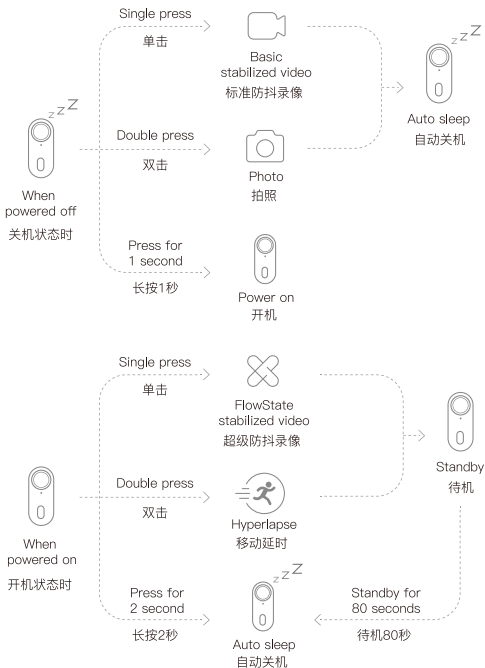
When powered off
关机状态时

Single press
单击

Basic stabilized video
标准防抖录像

Double press
双击

Photo
拍照

Auto sleep
自动关机

Press for 1 second
长按1秒

Power on
开机

When powered on
开机状态时

Single press
单击

FlowState stabilized video
超级防抖录像

Double press
双击

Hyperlapse
移动延时

Standby
待机

Press for 2 second
长按2秒

Auto sleep
自动关机

Standby for 80 seconds
待机80秒